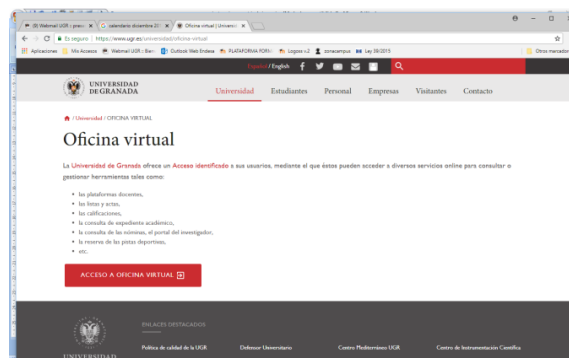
(8) Webmail UGR :: preci: × | calendario diciembre 20 × | Oficina virtual | Universi ×

Es seguro | https://www.ugr.es/universidad/oficina-virtual

Aplicaciones | Mis Accesos | Webmail UGR :: Bien | Outlook Web Endesa | PLATAFORMA FORMA | Logros v.2 | zonacampus | Ley 39/2015 | Otros marcadores

Español / English

UNIVERSIDAD DE GRANADA

Universidad | Estudiantes | Personal | Empresas | Visitantes | Contacto

/ Universidad / OFICINA VIRTUAL

Oficina virtual

La Universidad de Granada ofrece un Acceso identificado a sus usuarios, mediante el que éstos pueden acceder a diversos servicios online para consultar o gestionar herramientas tales como:

• las plataformas docentes,
• las listas y actas,
• las calificaciones,
• la consulta de expediente académico,
• la consulta de las nóminas, el portal del investigador,
• la reserva de las pistas deportivas,
• etc.

ACCESO A OFICINA VIRTUAL

ENLACES DESTACADOS

Política de calidad de la UGR | Defensor Universitario | Centro Mediterráneo UGR | Centro de Instrumentación Científica

UNIVERSIDAD